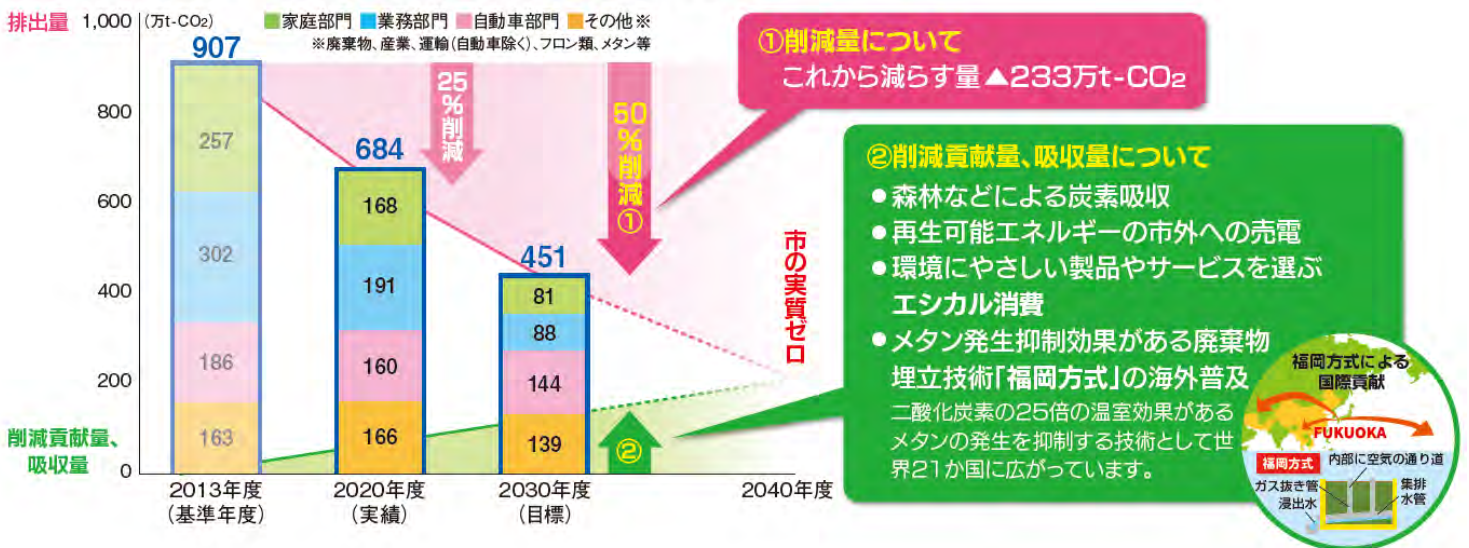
排出量 1,000 (万t-$CO_2$) 家庭部門 業務部門 自動車部門 その他※
※廃棄物、産業、運輸(自動車除く)、フロン類、メタン等

800
600
400
200
0

907
257
302
186
163

684
168
191
160
166

451
81
88
144
139

25%削減

50%削減①

②

市の実質ゼロ

削減貢献量、吸収量

2013年度(基準年度)
2020年度(実績)
2030年度(目標)
2040年度

①削減量について
これから減らす量▲233万t-$CO_2$

②削減貢献量、吸収量について
●森林などによる炭素吸収
●再生可能エネルギーの市外への売電
●環境にやさしい製品やサービスを選ぶエシカル消費
●メタン発生抑制効果がある廃棄物埋立技術「福岡方式」の海外普及
二酸化炭素の25倍の温室効果があるメタンの発生を抑制する技術として世界21か国に広がっています。

福岡方式による国際貢献
FUKUOKA
福岡方式
内部に空気の通り道
ガス抜き管
浸出水
集排水管